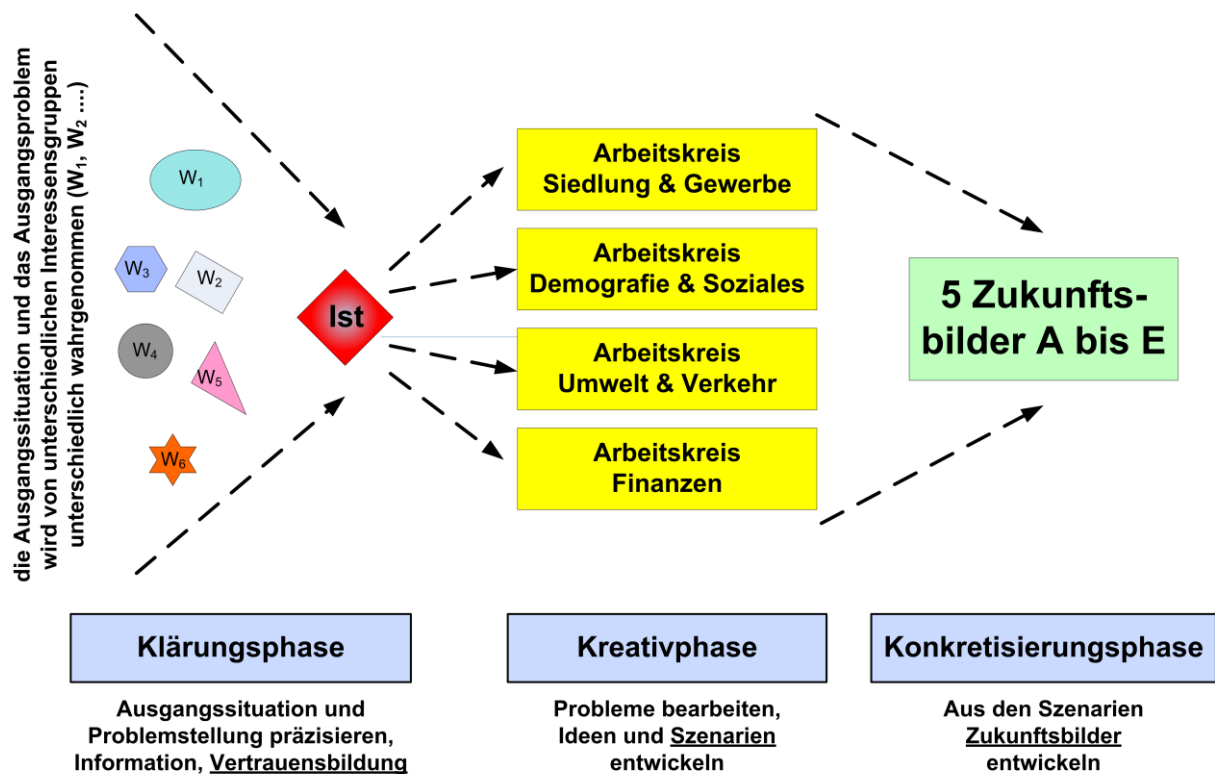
die Ausgangssituation und das Ausgangsproblem wird von unterschiedlichen Interessensgruppen unterschiedlich wahrgenommen ($W_1$, $W_2$ ....)

$W_1$

$W_3$

$W_2$

$W_4$

$W_5$

$W_6$

Ist

Arbeitskreis Siedlung & Gewerbe

Arbeitskreis Demografie & Soziales

Arbeitskreis Umwelt & Verkehr

Arbeitskreis Finanzen

5 Zukunftsbilder A bis E

Klärungsphase

Kreativphase

Konkretisierungsphase

Ausgangssituation und Problemstellung präzisieren, Information, Vertrauensbildung

Probleme bearbeiten, Ideen und Szenarien entwickeln

Aus den Szenarien Zukunftsbilder entwickeln